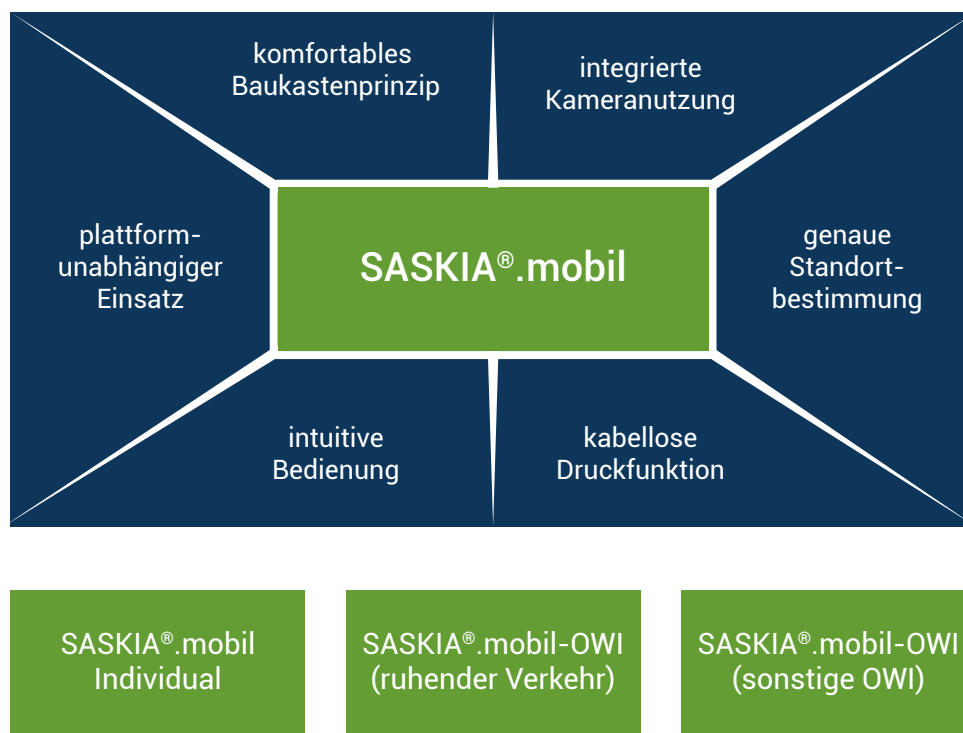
komfortables Baukastenprinzip

integrierte Kameranutzung

plattformunabhängiger Einsatz

SASKIA®.mobil

genaue Standortbestimmung

intuitive Bedienung

kabellose Druckfunktion

SASKIA®.mobil Individual

SASKIA®.mobil-OWI (ruhender Verkehr)

SASKIA®.mobil-OWI (sonstige OWI)